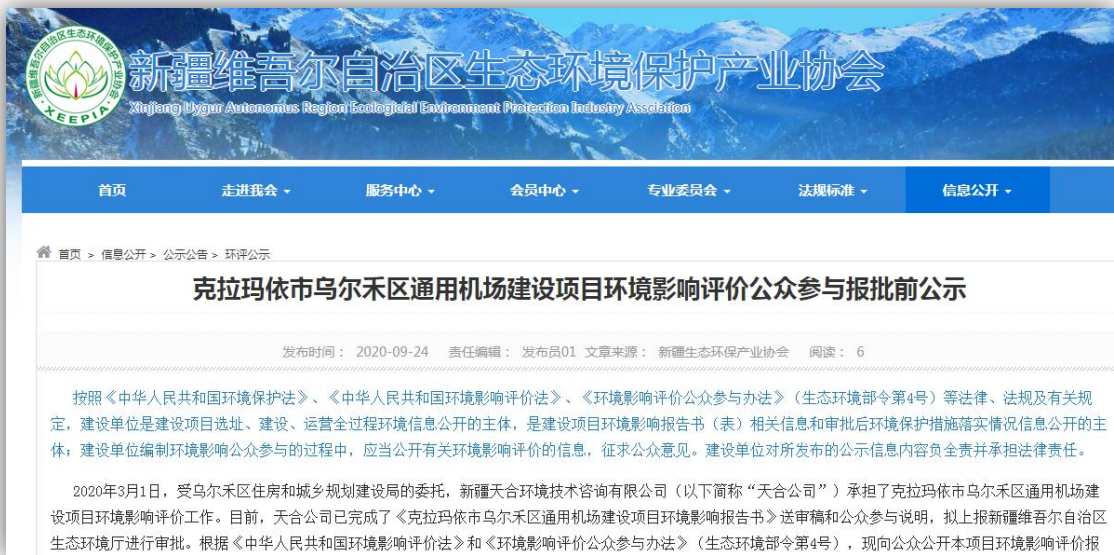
新疆维吾尔自治区生态环境保护产业协会
Xinjiang Uygur Autonomus Region Ecological Environment Protection Industry Association
XEEPIA
新疆维吾尔自治区生态环境保护产业协会

首页 走进我会 服务中心 会员中心 专业委员会 法规标准 信息公开

首页 > 信息公开 > 公示公告 > 环评公示

克拉玛依市乌尔禾区通用机场建设项目环境影响评价公众参与报批前公示

发布时间： 2020-09-24 责任编辑： 发布员01 文章来源： 新疆生态环保产业协会 阅读： 6

按照《中华人民共和国环境保护法》、《中华人民共和国环境影响评价法》、《环境影响评价公众参与办法》（生态环境部令第4号）等法律、法规及有关规定，建设单位是建设项目选址、建设、运营全过程环境信息公开的主体，是建设项目环境影响报告书（表）相关信息和审批后环境保护措施落实情况信息公开的主体；建设单位编制环境影响公众参与的过程中，应当公开有关环境影响评价的信息，征求公众意见。建设单位对所发布的公示信息内容负全责并承担法律责任。

2020年3月1日，受乌尔禾区住房和城乡规划建设局的委托，新疆天合环境技术咨询有限公司（以下简称“天合公司”）承担了克拉玛依市乌尔禾区通用机场建设项目环境影响评价工作。目前，天合公司已完成了《克拉玛依市乌尔禾区通用机场建设项目环境影响报告书》送审稿和公众参与说明，拟上报新疆维吾尔自治区生态环境厅进行审批。根据《中华人民共和国环境影响评价法》和《环境影响评价公众参与办法》（生态环境部令第4号），现向公众公开本项目环境影响评价报